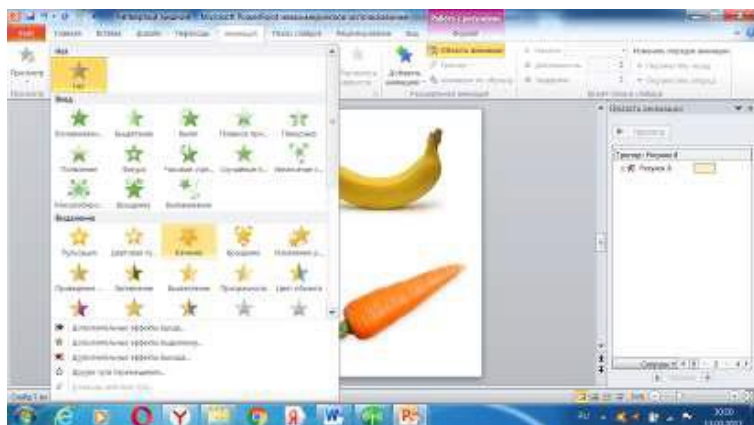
Нет

Вход

Выделение

Дополнительные эффекты входа...

Дополнительные эффекты выделения...

Дополнительные эффекты выхода...

Другие пути перемещения...

Область анимации

Добавить анимацию

Триггер: Рисунок 4

Рисунок 4